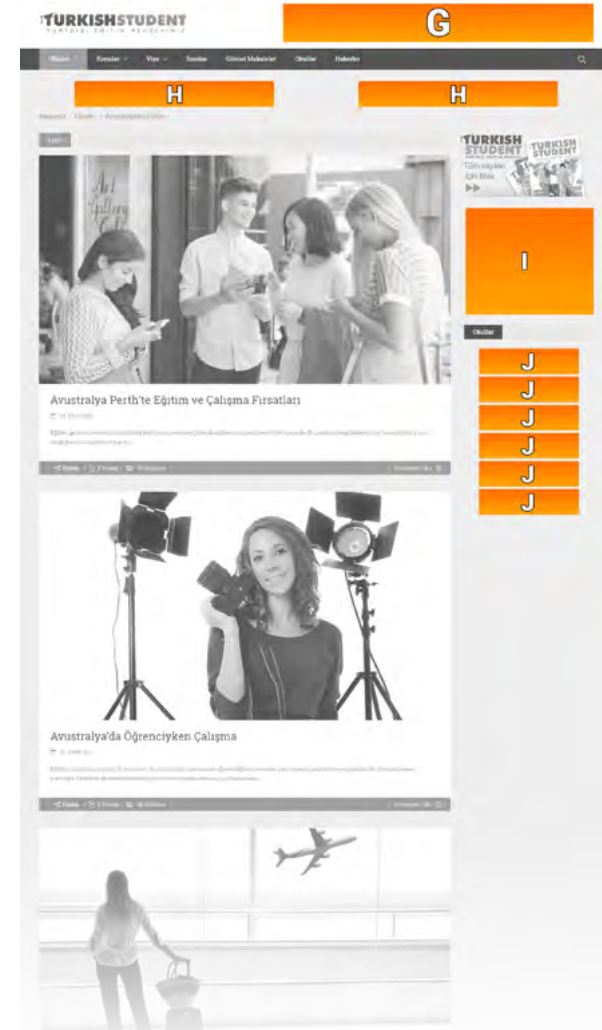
TURKISHSTUDENT
YURTDIŞI EĞİTİM REHBERİNİZ

G

Okulsec | Kurslar | Vize | Turlar | Güncel Makaleler | Okullar | Haberler

H

H

Anasayfa / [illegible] / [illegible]

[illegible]

Art Gallery

TURKISH STUDENT
TURKISH STUDENT
Tüm sayıları için tıkla
▶▶

I

Okullar

J
J
J
J
J
J

Avustralya Perth'te Eğitim ve Çalışma Fırsatları

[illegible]

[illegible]

Paylaş / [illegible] / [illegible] | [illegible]

Avustralya'da Öğrenciyken Çalışma

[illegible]

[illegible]

Paylaş / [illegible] / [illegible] | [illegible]